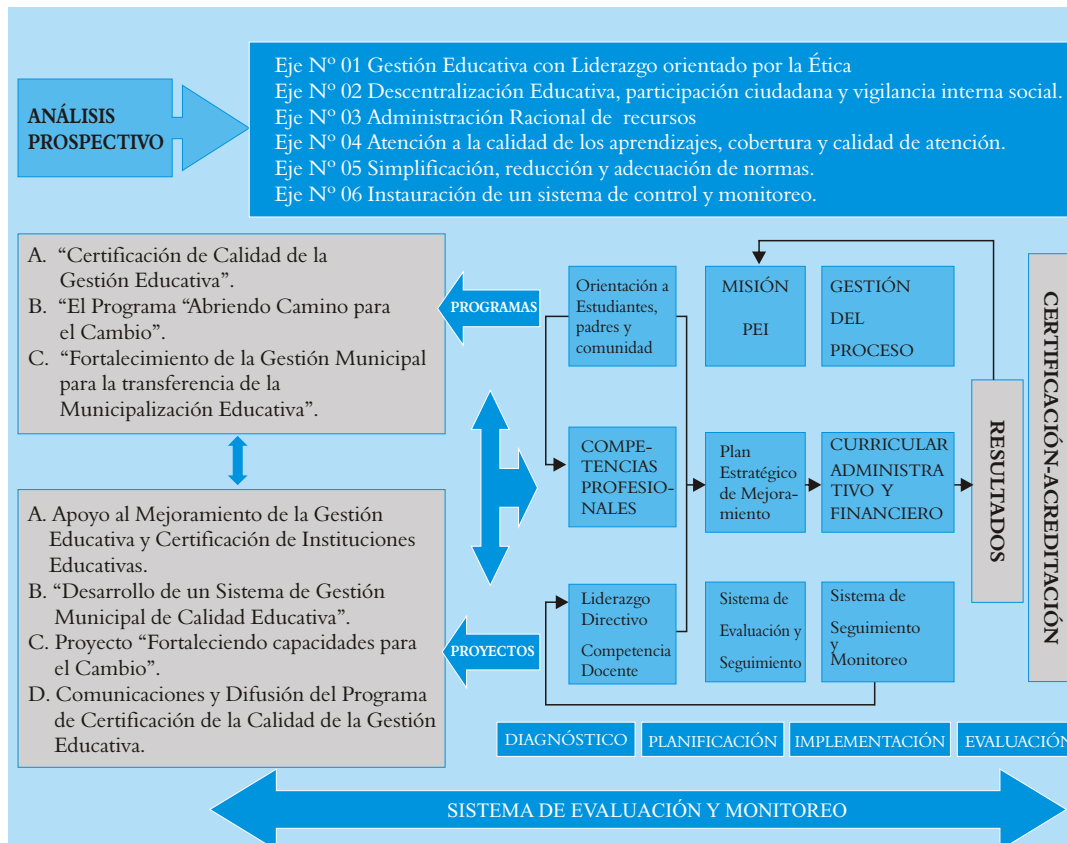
ANÁLISIS PROSPECTIVO

Eje Nº 01 Gestión Educativa con Liderazgo orientado por la Ética
Eje Nº 02 Descentralización Educativa, participación ciudadana y vigilancia interna social.
Eje Nº 03 Administración Racional de recursos
Eje Nº 04 Atención a la calidad de los aprendizajes, cobertura y calidad de atención.
Eje Nº 05 Simplificación, reducción y adecuación de normas.
Eje Nº 06 Instauración de un sistema de control y monitoreo.

A. "Certificación de Calidad de la Gestión Educativa".
B. "El Programa "Abriendo Camino para el Cambio".
C. "Fortalecimiento de la Gestión Municipal para la transferencia de la Municipalización Educativa".

PROGRAMAS

Orientación a Estudiantes, padres y comunidad

MISIÓN
PEI

GESTIÓN
DEL
PROCESO

COMPETENCIAS PROFESIONALES

Plan Estratégico de Mejoramiento

CURRICULAR ADMINISTRATIVO Y FINANCIERO

RESULTADOS

CERTIFICACIÓN-ACREDITACIÓN

A. Apoyo al Mejoramiento de la Gestión Educativa y Certificación de Instituciones Educativas.
B. "Desarrollo de un Sistema de Gestión Municipal de Calidad Educativa".
C. Proyecto "Fortaleciendo capacidades para el Cambio".
D. Comunicaciones y Difusión del Programa de Certificación de la Calidad de la Gestión Educativa.

PROYECTOS

Liderazgo Directivo
Competencia Docente

Sistema de Evaluación y Seguimiento

Sistema de Seguimiento y Monitoreo

DIAGNÓSTICO
PLANIFICACIÓN
IMPLEMENTACIÓN
EVALUACIÓN

SISTEMA DE EVALUACIÓN Y MONITOREO